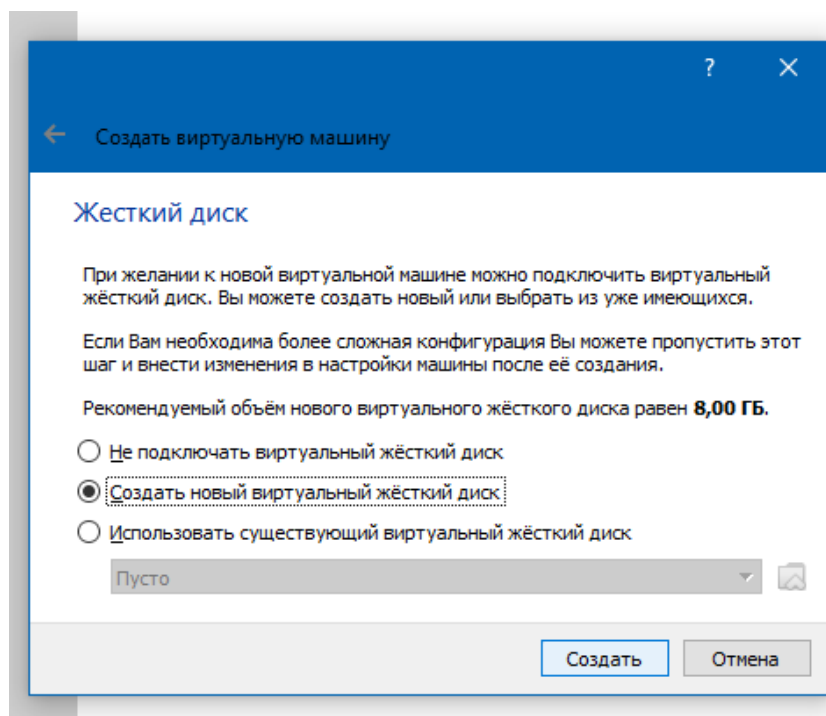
?

Создать виртуальную машину

Жесткий диск

При желании к новой виртуальной машине можно подключить виртуальный жёсткий диск. Вы можете создать новый или выбрать из уже имеющихся.

Если Вам необходима более сложная конфигурация Вы можете пропустить этот шаг и внести изменения в настройки машины после её создания.

Рекомендуемый объём нового виртуального жёсткого диска равен **8,00 ГБ**.

Не подключать виртуальный жёсткий диск

Создать новый виртуальный жёсткий диск

Использовать существующий виртуальный жёсткий диск

Пусто

Создать

Отмена